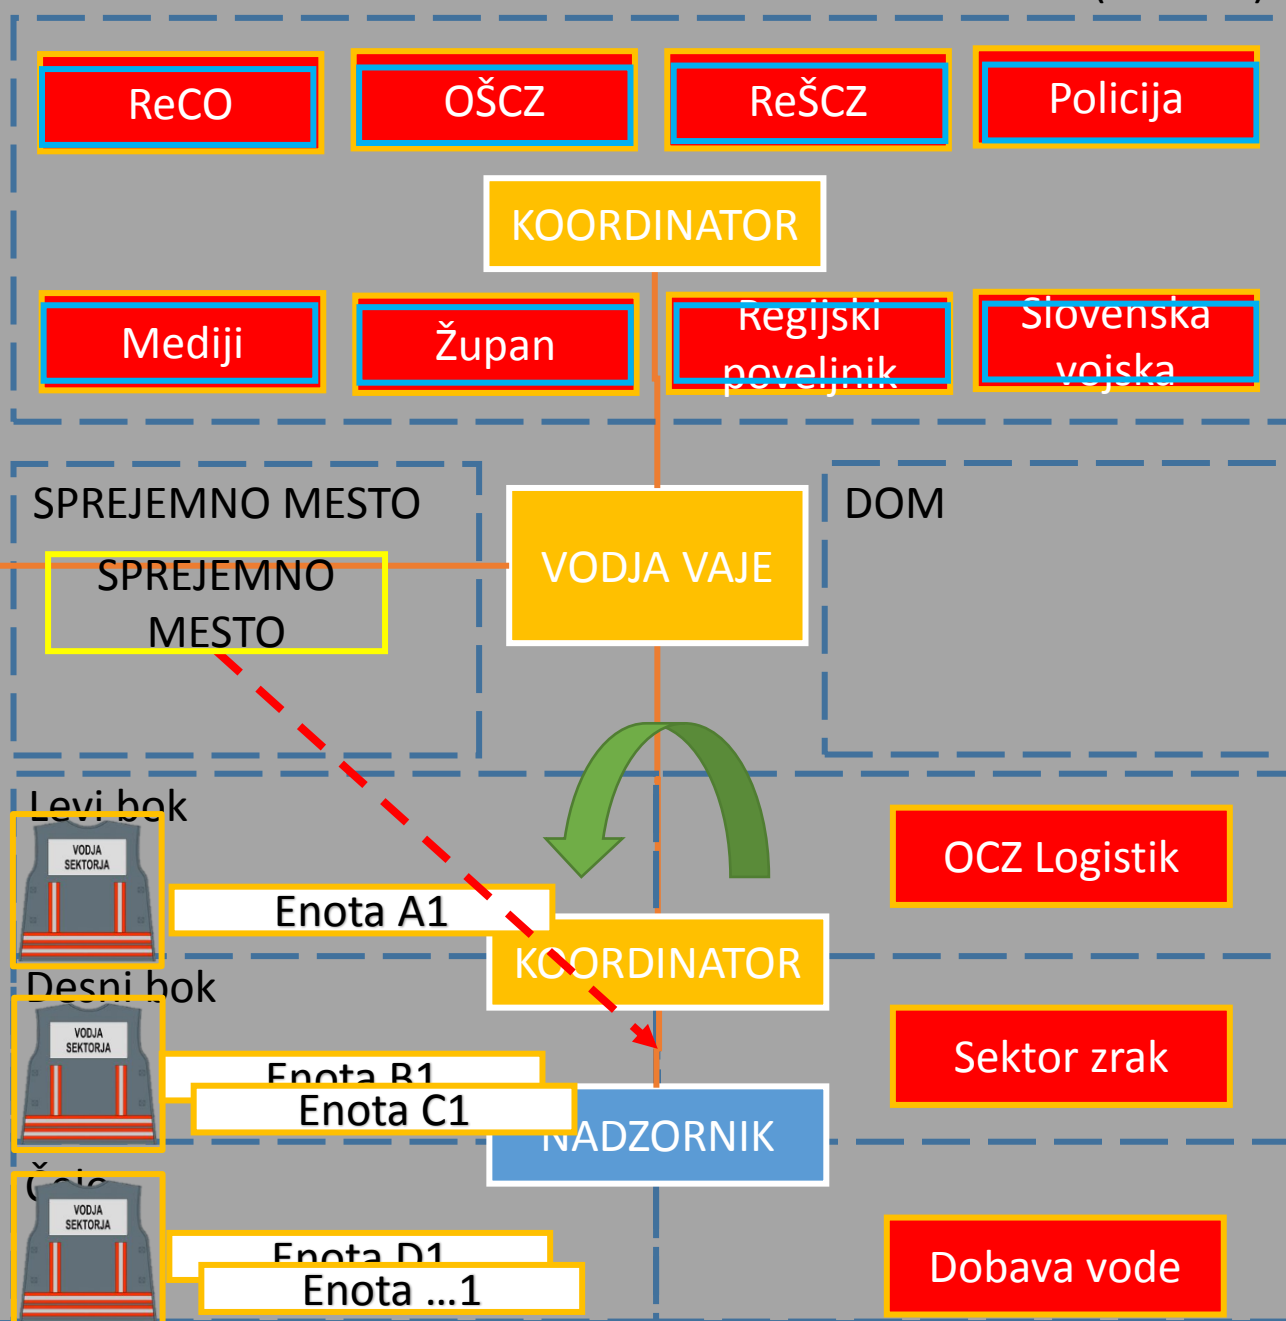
ReCO

OŠCZ

ReŠCZ

Policija

KOORDINATOR

Mediji

Župan

Regijski poveljnik

Slovenska vojska

SPREJEMNO MESTO

SPREJEMNO MESTO

VODJA VAJE

DOM

Levi bok

VODJA SEKTORJA

Enota A1

KOORDINATOR

OCZ Logistik

Desni bok

VODJA SEKTORJA

Enota B1

Enota C1

NADZORNIK

Sektor zrak

Čelo

VODJA SEKTORJA

Enota D1

Enota …1

Dobava vode